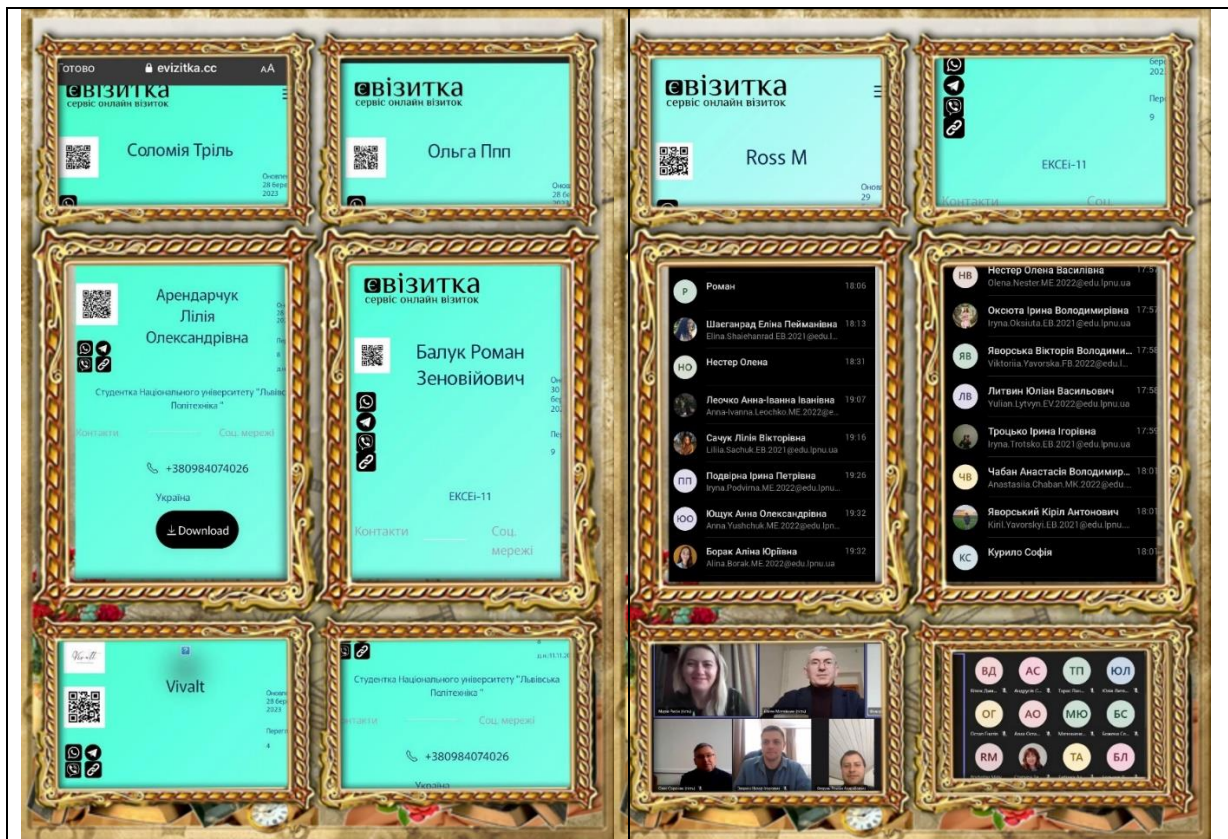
отово evizitka.cc aA
eвізитка
сервіс онлайн візиток
Соломія Тріль
Оновл 28 берез 2023

eвізитка
сервіс онлайн візиток
Ольга Ппп
Онов 28 бер 2023

Арендарчук Лілія Олександрівна
Студентка Національного університету "Львівська Політехніка "
Контакти
Соц. мережі
+380984074026
Україна
Download

eвізитка
сервіс онлайн візиток
Балук Роман Зеновійович
ЕКСЕі-11
Контакти
Соц. мережі

Vivalt
Оновл 28 бер 2023

Студентка Національного університету "Львівська Політехніка "
Контакти
Соц. мережі
+380984074026
Україна

eвізитка
сервіс онлайн візиток
Ross M
Онов 29

ЕКСЕі-11
Контакти
Соц.

Р Роман 18:06
Шаеганрад Еліна Пейманівна 18:13 Elina.Shaiehanrad.EB.2021@edu.l...
НО Нестер Олена 18:31
Леочко Анна-Іванна Іванівна 19:07 Anna-Ivanna.Leochko.ME.2022@e...
Сачук Лілія Вікторівна 19:16 Liliia.Sachuk.EB.2021@edu.lpnu.ua
ПП Подвірна Ірина Петрівна 19:26 Iryna.Podvirna.ME.2022@edu.lpnu...
ЮО Ющук Анна Олександрівна 19:32 Anna.Yushchuk.ME.2022@edu.lpn...
Борак Аліна Юріївна 19:32 Alina.Borak.ME.2022@edu.lpnu.ua

НВ Нестер Олена Василівна 17:57 Olena.Nester.ME.2022@edu.lpnu.ua
Оксюта Ірина Володимирівна 17:57 Iryna.Oksiuta.EB.2021@edu.lpnu.ua
ЯВ Яворська Вікторія Володими... 17:58 Viktoriia.Yavorska.FB.2022@edu.l...
ЛВ Литвин Юліан Васильович 17:58 Yulian.Lytvyn.EV.2022@edu.lpnu.ua
Троцько Ірина Ігорівна 17:59 Iryna.Trotsko.EB.2021@edu.lpnu.ua
ЧВ Чабан Анастасія Володимир... 18:01 Anastasiia.Chaban.MK.2022@edu...
Яворський Кіріл Антонович 18:01 Kiril.Yavorskyi.EB.2021@edu.lpnu...
КС Курило Софія 18:01

ВД АС ТП ЮЛ
ОГ АО МЮ БС
RM ТА БЛ